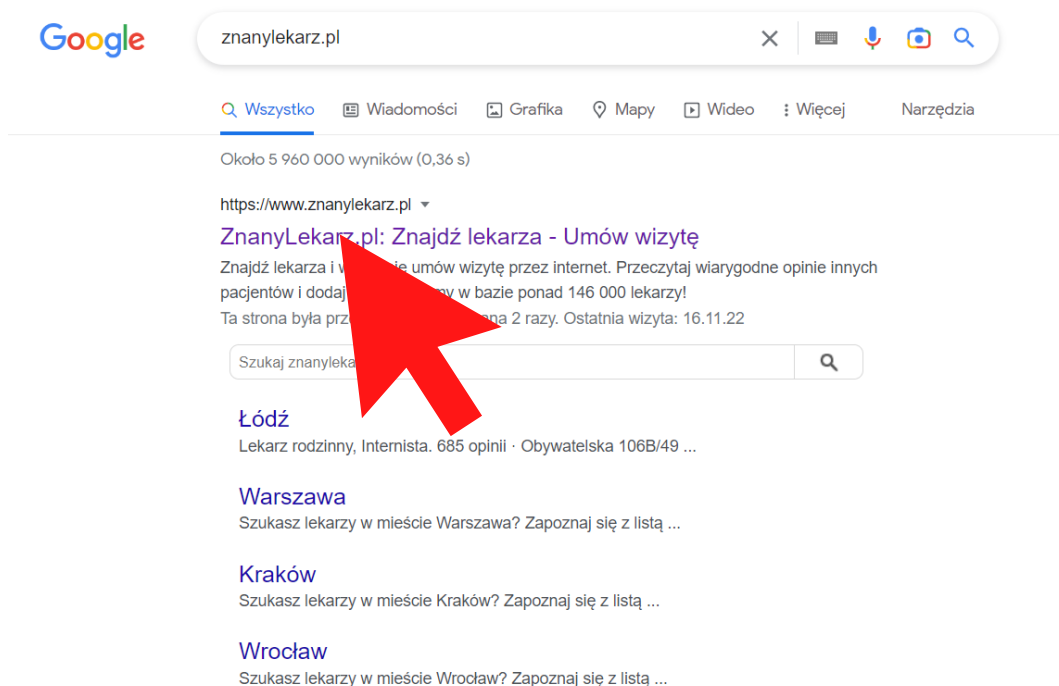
Google

znanylekarz.pl

Wszystko Wiadomości Grafika Mapy Wideo Więcej Narzędzia

Około 5 960 000 wyników (0,36 s)

https://www.znanylekarz.pl

ZnanyLekarz.pl: Znajdź lekarza - Umów wizytę

Znajdź lekarza i w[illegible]e umów wizytę przez internet. Przeczytaj wiarygodne opinie innych pacjentów i dodaj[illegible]my w bazie ponad 146 000 lekarzy!

Ta strona była prz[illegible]na 2 razy. Ostatnia wizyta: 16.11.22

Szukaj znanyleka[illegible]

Łódź
Lekarz rodzinny, Internista. 685 opinii · Obywatelska 106B/49 ...

Warszawa
Szukasz lekarzy w mieście Warszawa? Zapoznaj się z listą ...

Kraków
Szukasz lekarzy w mieście Kraków? Zapoznaj się z listą ...

Wrocław
Szukasz lekarzy w mieście Wrocław? Zapoznaj się z listą ...